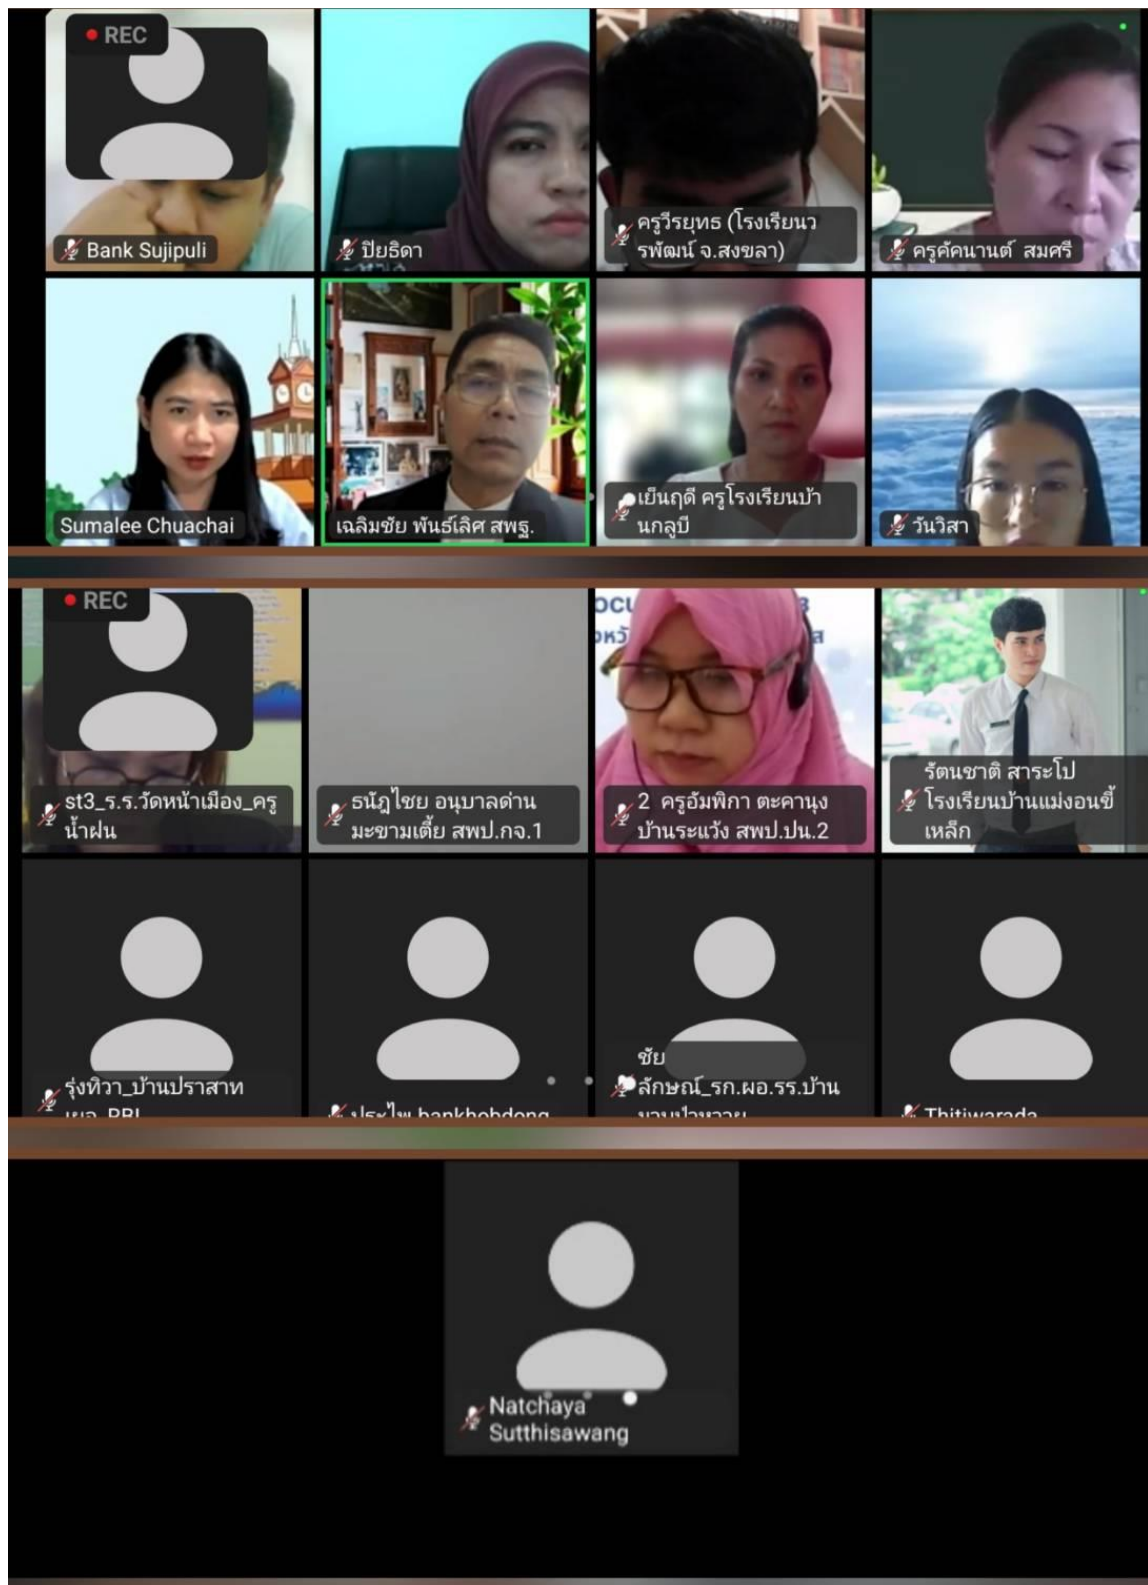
REC

Bank Sujipuli

ปิยธิดา

ครูวีรยุทธ (โรงเรียนวรพัฒน์ จ.สงขลา)

ครูคัคนานต์ สมศรี

Sumalee Chuachai

เฉลิมชัย พันธ์เลิศ สพฐ.

เย็นฤดี ครูโรงเรียนบ้านกลูบี

วันวิสา

REC

st3_ร.ร.วัดหน้าเมือง_ครูน้ำฝน

ธนัฎไชย อนุบาลด่านมะขามเตี้ย สพป.กจ.1

2 ครูอัมพิกา ตะคานุงบ้านระแวัง สพป.ปน.2

รัตนชาติ สาระโป โรงเรียนบ้านแม่งอนขี้เหล็ก

รุ่งทิวา_บ้านปราสาท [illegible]

ประไพ bankhohdong

ชัย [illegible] ลักษณ์_รก.ผอ.รร.บ้าน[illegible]

Thitiwarada

Natchaya Sutthisawang